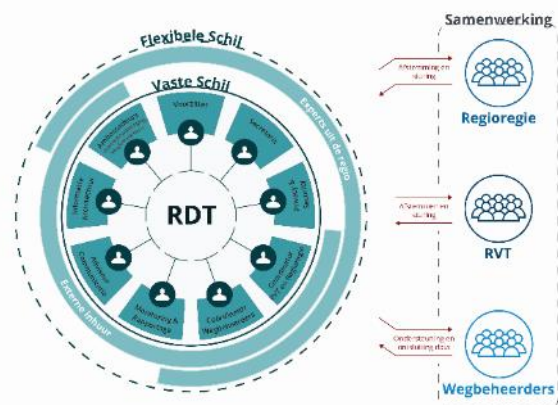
Flexibele Schil

Vaste Schil

Experts uit de regio

Externe inhuur

RDT

Voorzitter

Secretaris

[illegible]

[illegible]

Informatie Architectuur

Adviseur Communicatie

Monitoring & Rapportage

Coördinator Wegbeheerders

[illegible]

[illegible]

Samenwerking

Afstemming en sturing

Regioregie

Afstemming en sturing

RVT

Ondersteuning en afstemming data

Wegbeheerders